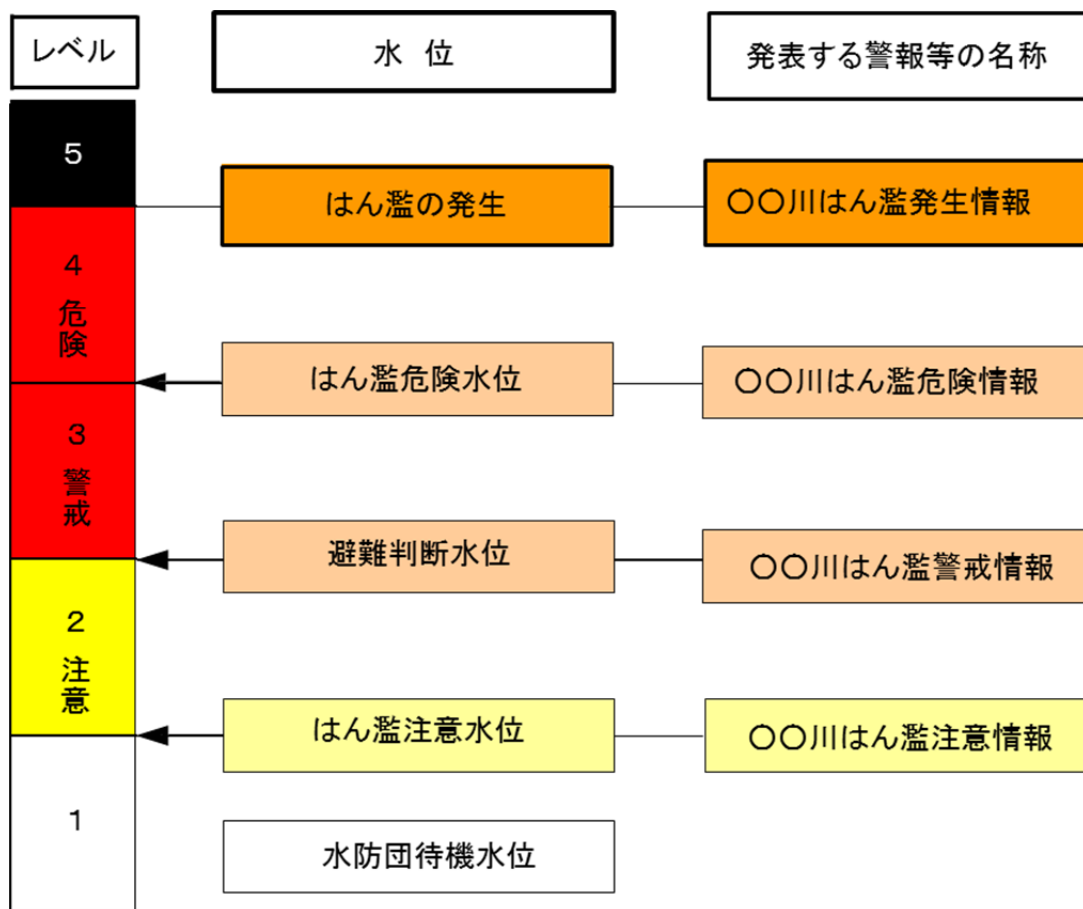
レベル

水 位

発表する警報等の名称

5

はん濫の発生

○○川はん濫発生情報

4
危険

はん濫危険水位

○○川はん濫危険情報

3
警戒

避難判断水位

○○川はん濫警戒情報

2
注意

はん濫注意水位

○○川はん濫注意情報

1

水防団待機水位